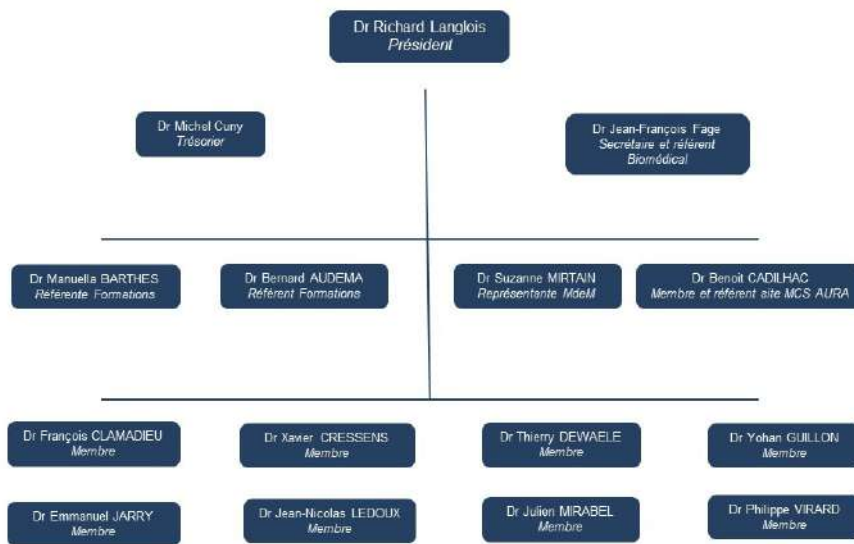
Dr Richard Langlois
Président

Dr Michel Cuny
Trésorier

Dr Jean-François Fage
Secrétaire et référent Biomédical

Dr Manuella BARTHES
Référente Formations

Dr Bernard AUDEMA
Référent Formations

Dr Suzanne MIRTAIN
Représentante MdeM

Dr Benoit CADILHAC
Membre et référent site MCS AURA

Dr François CLAMADIEU
Membre

Dr Xavier CRESSENS
Membre

Dr Thierry DEWAELE
Membre

Dr Yohan GUILLON
Membre

Dr Emmanuel JARRY
Membre

Dr Jean-Nicolas LEDOUX
Membre

Dr Julien MIRABEL
Membre

Dr Philippe VIRARD
Membre